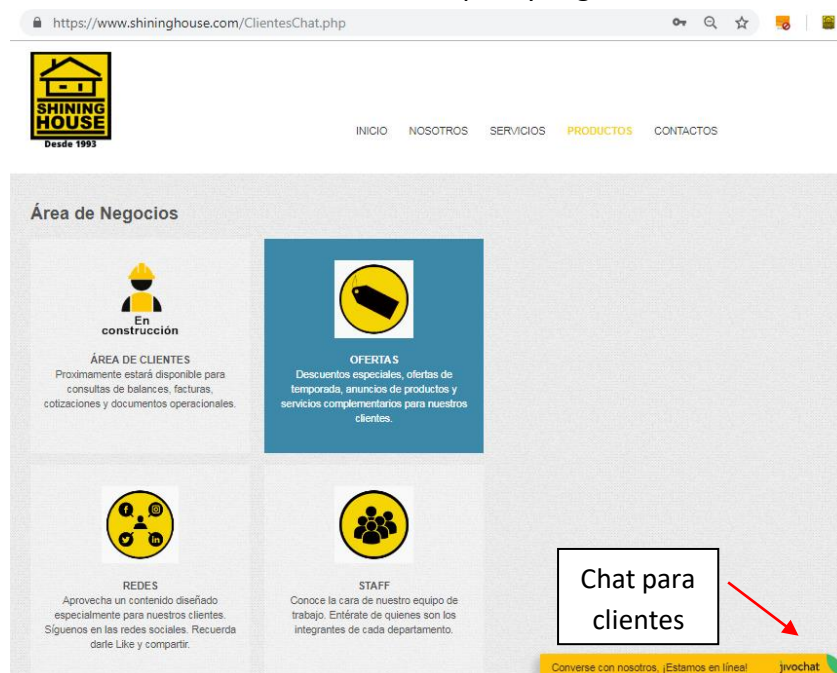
https://www.shininghouse.com/ClientesChat.php

SHINING HOUSE
Desde 1993

INICIO NOSOTROS SERVICIOS PRODUCTOS CONTACTOS

Área de Negocios

En construcción

ÁREA DE CLIENTES
Proximamente estará disponible para consultas de balances, facturas, cotizaciones y documentos operacionales.

OFERTAS
Descuentos especiales, ofertas de temporada, anuncios de productos y servicios complementarios para nuestros clientes.

REDES
Aprovecha un contenido diseñado especialmente para nuestros clientes. Síguenos en las redes sociales. Recuerda darle Like y compartir.

STAFF
Conoce la cara de nuestro equipo de trabajo. Entérate de quienes son los integrantes de cada departamento.

Chat para clientes

Converse con nosotros, ¡Estamos en línea! jivochat